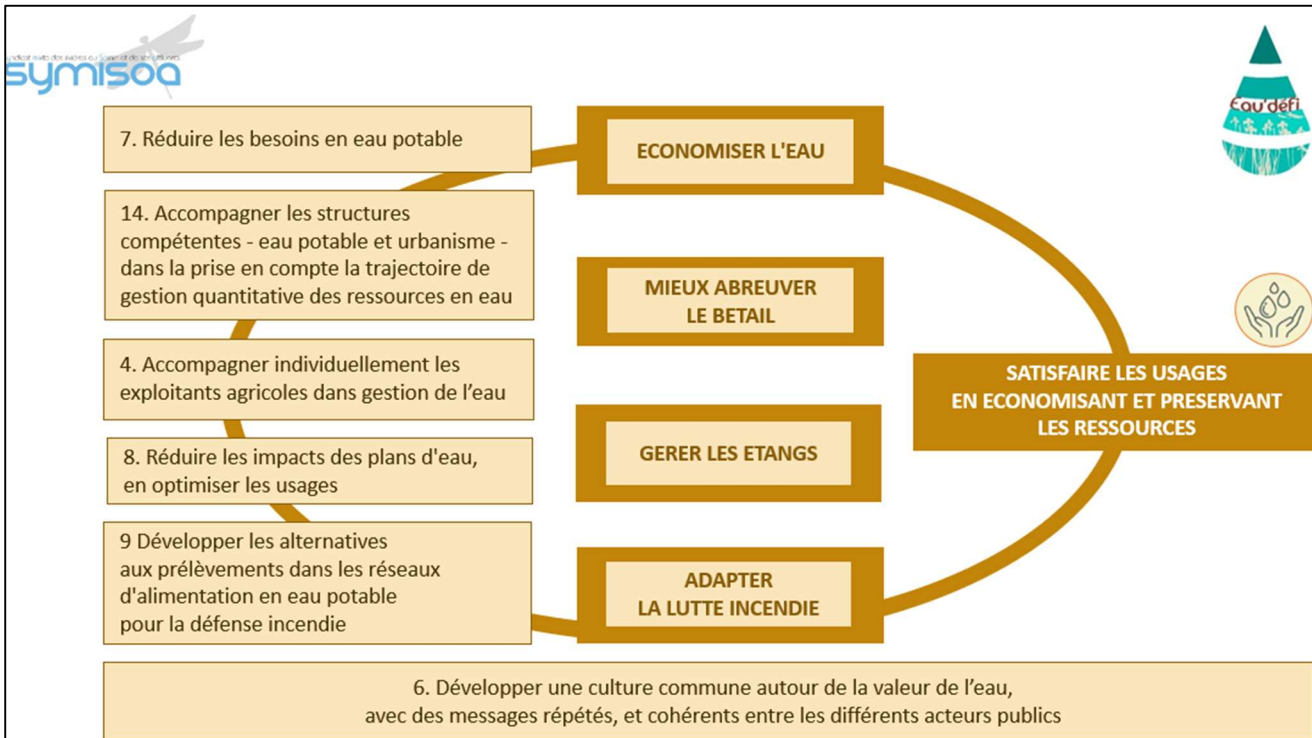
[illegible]
symisoa

Eau'défi

7. Réduire les besoins en eau potable

ECONOMISER L'EAU

14. Accompagner les structures compétentes - eau potable et urbanisme - dans la prise en compte la trajectoire de gestion quantitative des ressources en eau

MIEUX ABREUVER LE BETAIL

4. Accompagner individuellement les exploitants agricoles dans gestion de l'eau

SATISFAIRE LES USAGES EN ECONOMISANT ET PRESERVANT LES RESSOURCES

8. Réduire les impacts des plans d'eau, en optimiser les usages

GERER LES ETANGS

9 Développer les alternatives aux prélèvements dans les réseaux d'alimentation en eau potable pour la défense incendie

ADAPTER LA LUTTE INCENDIE

6. Développer une culture commune autour de la valeur de l'eau, avec des messages répétés, et cohérents entre les différents acteurs publics